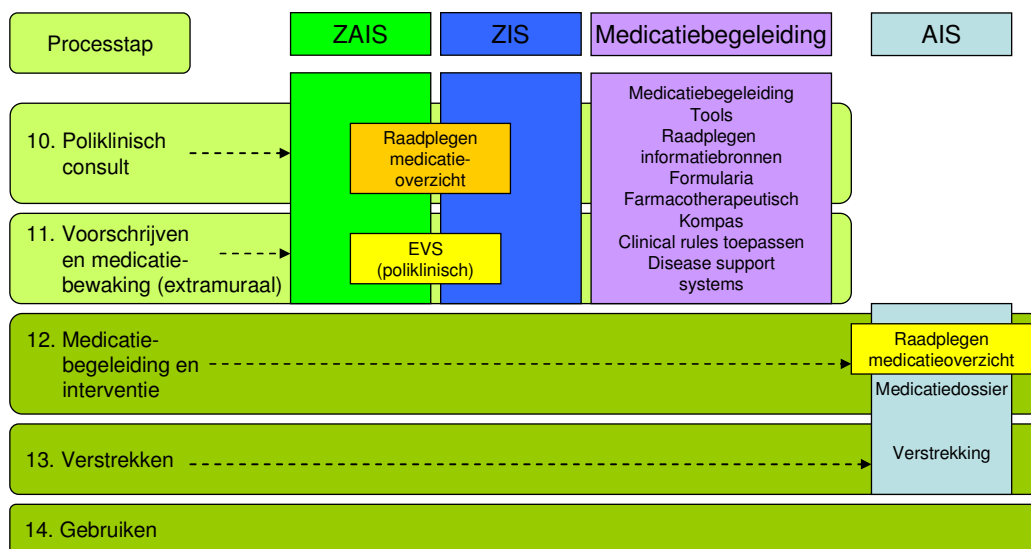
Processtap

ZAIS

ZIS

Medicatiebegeleiding

AIS

10. Poliklinisch consult

Raadplegen medicatie-overzicht

Medicatiebegeleiding Tools Raadplegen informatiebronnen Formularia Farmacotherapeutisch Kompas Clinical rules toepassen Disease support systems

11. Voorschrijven en medicatie-bewaking (extramuraal)

EVS (poliklinisch)

12. Medicatie-begeleiding en interventie

Raadplegen medicatieoverzicht

Medicatiedossier

13. Verstrekken

Verstrekking

14. Gebruiken